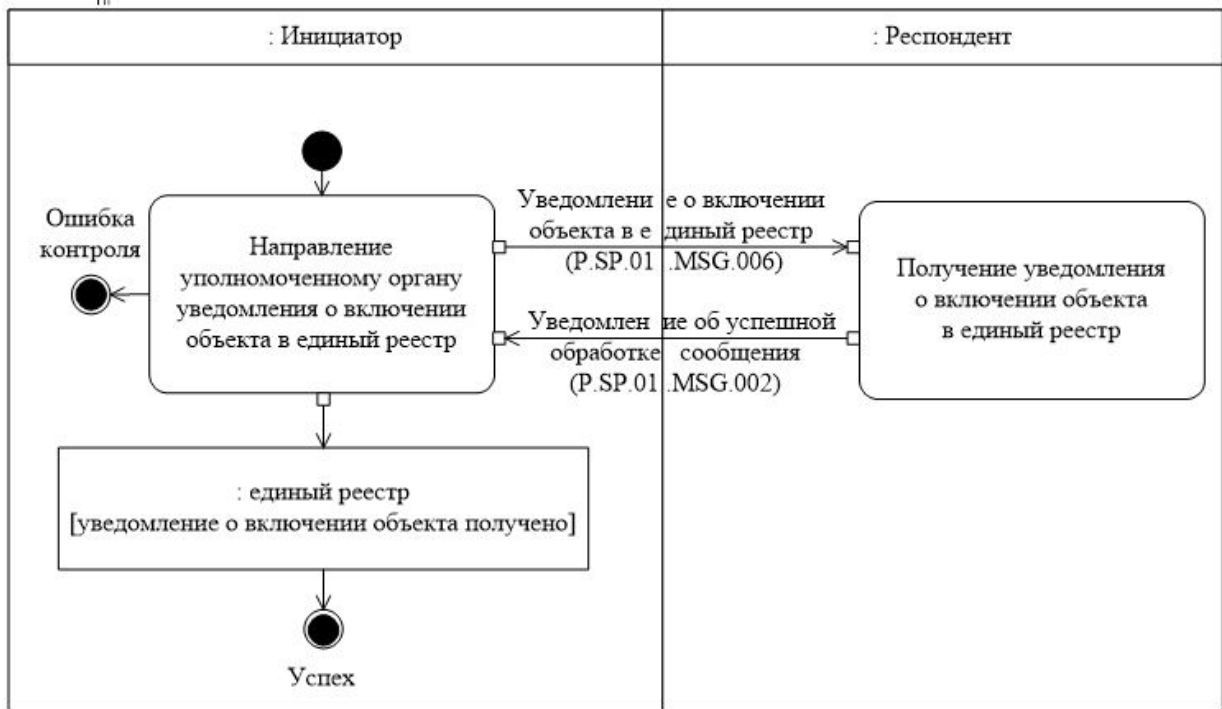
: Инициатор

: Респондент

Ошибка контроля

Направление уполномоченному органу уведомления о включении объекта в единый реестр

Уведомление о включении объекта в единый реестр (P.SP.01.MSG.006)

Получение уведомления о включении объекта в единый реестр

Уведомление об успешной обработке сообщения (P.SP.01.MSG.002)

: единый реестр [уведомление о включении объекта получено]

Успех